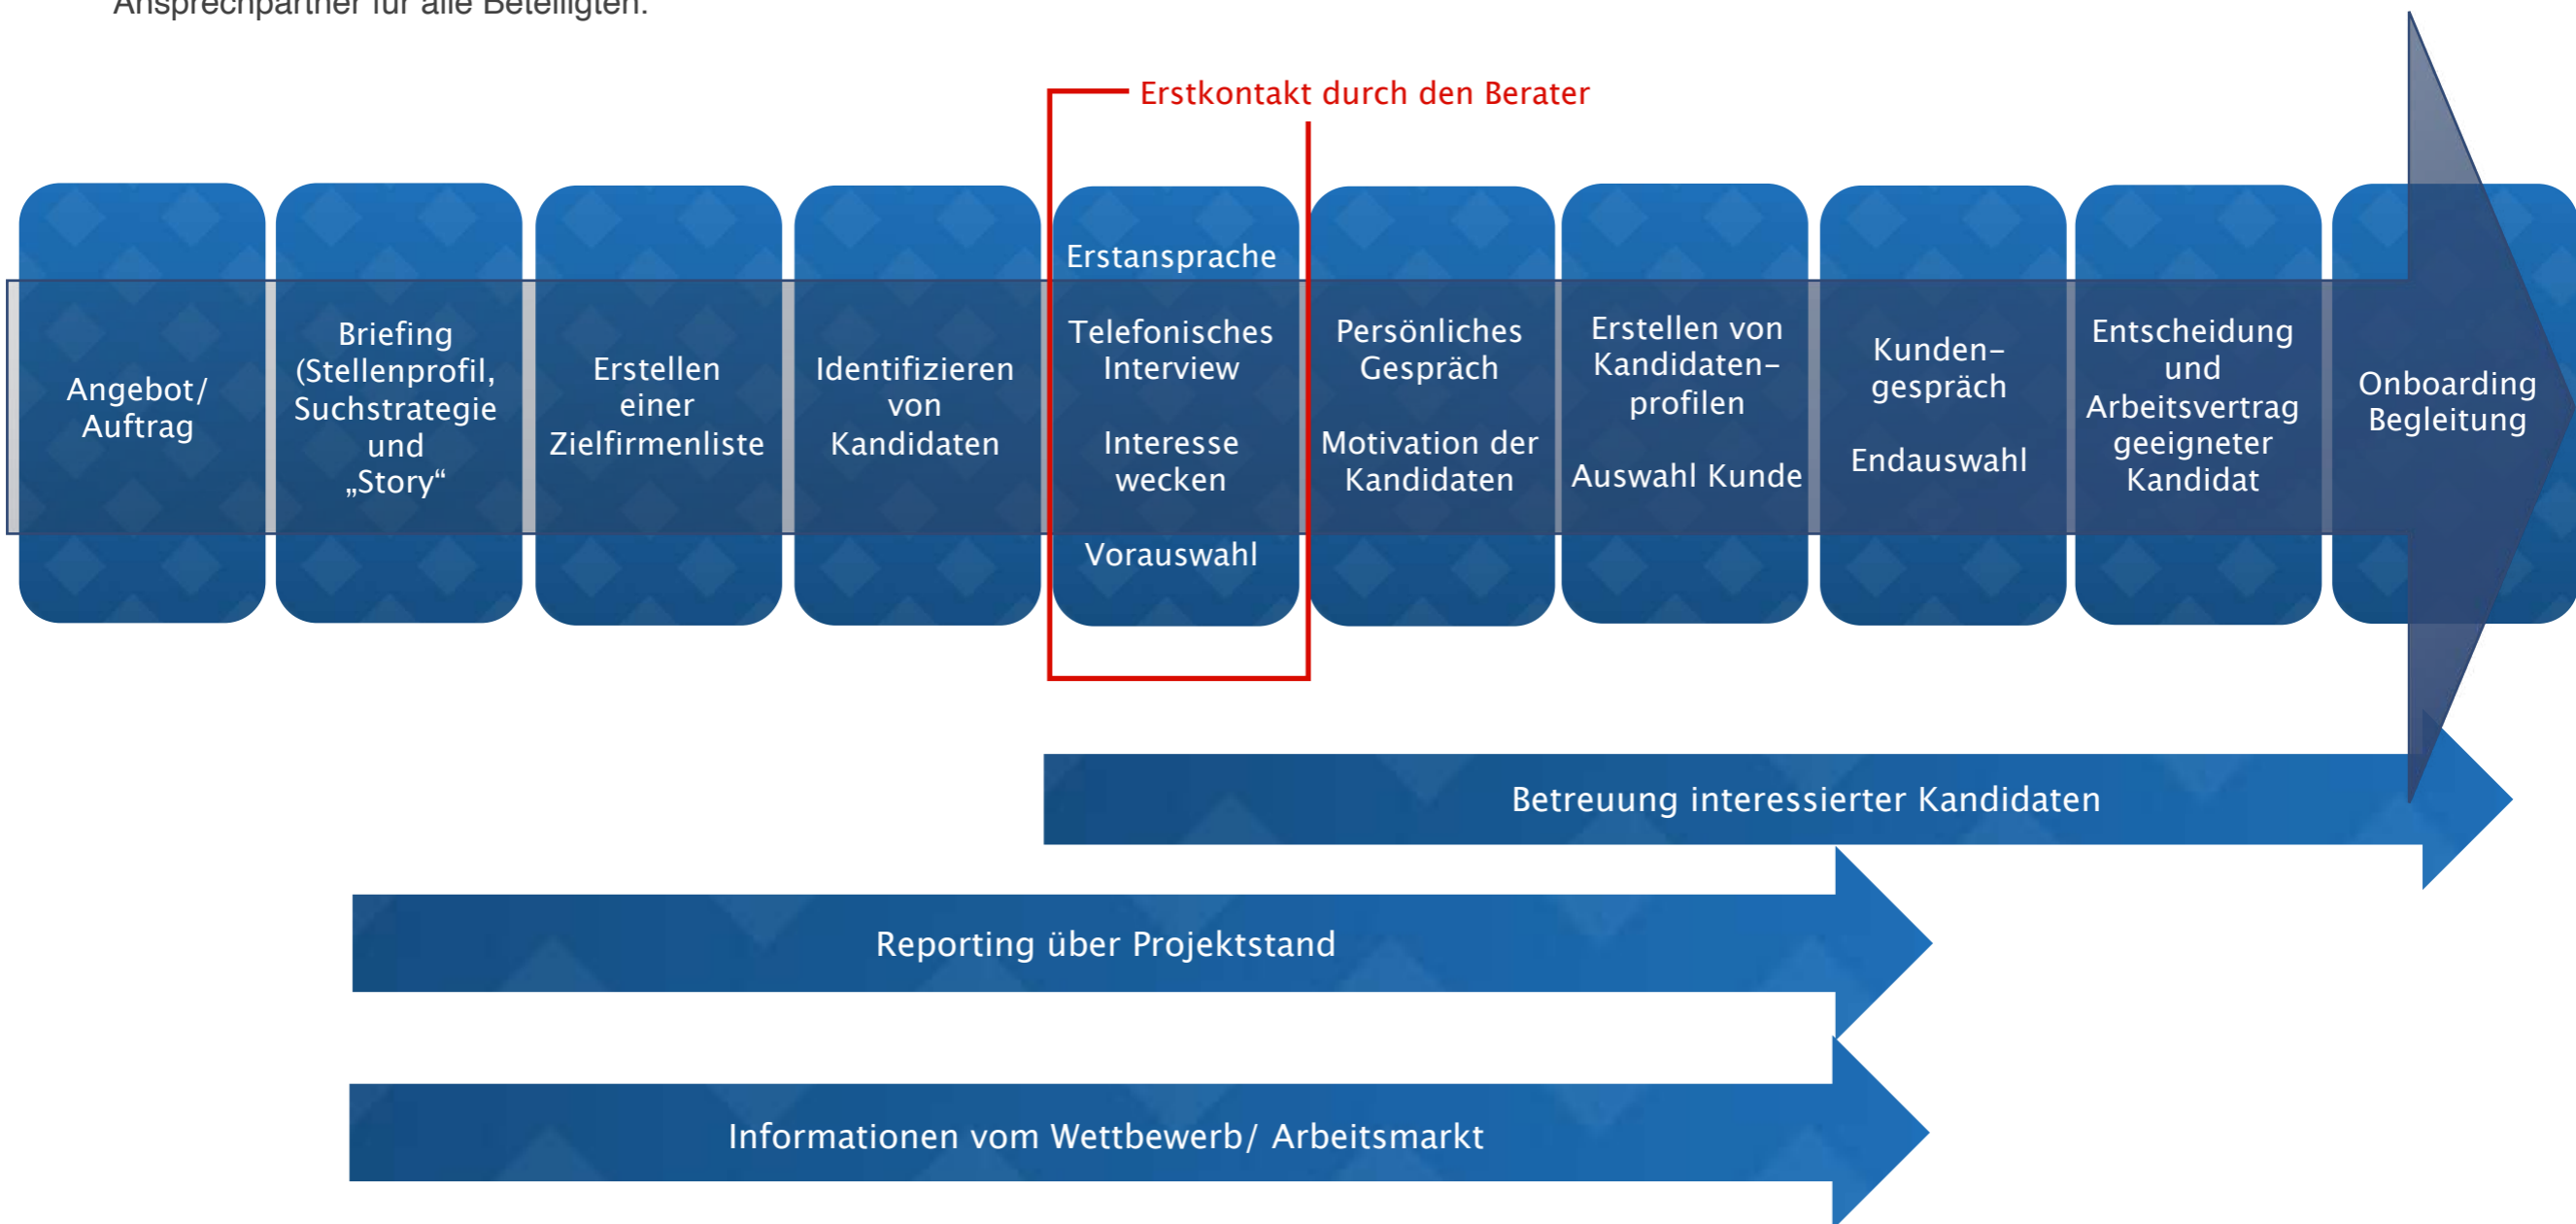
Ansprechpartner für alle Beteiligten.

Erstkontakt durch den Berater

Angebot/ Auftrag

Briefing (Stellenprofil, Suchstrategie und „Story“

Erstellen einer Zielfirmenliste

Identifizieren von Kandidaten

Erstansprache

Telefonisches Interview

Interesse wecken

Vorauswahl

Persönliches Gespräch

Motivation der Kandidaten

Erstellen von Kandidaten-profilen

Auswahl Kunde

Kunden-gespräch

Endauswahl

Entscheidung und Arbeitsvertrag geeigneter Kandidat

Onboarding Begleitung

Betreuung interessierter Kandidaten

Reporting über Projektstand

Informationen vom Wettbewerb/ Arbeitsmarkt